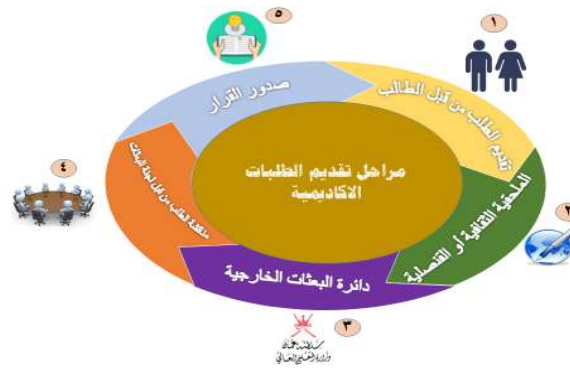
مراحل تقديم الطلبات الاكاديمية

١
تقديم الطلب من قبل الطالب

٢
الملحقية الثقافية او القنصلية

٣
دائرة البعثات الخارجية

٤
مناقشة الطلب من قبل لجنة البعثات

٥
صدور القرار

سلطنة عُمان
وزارة التعليم العالي